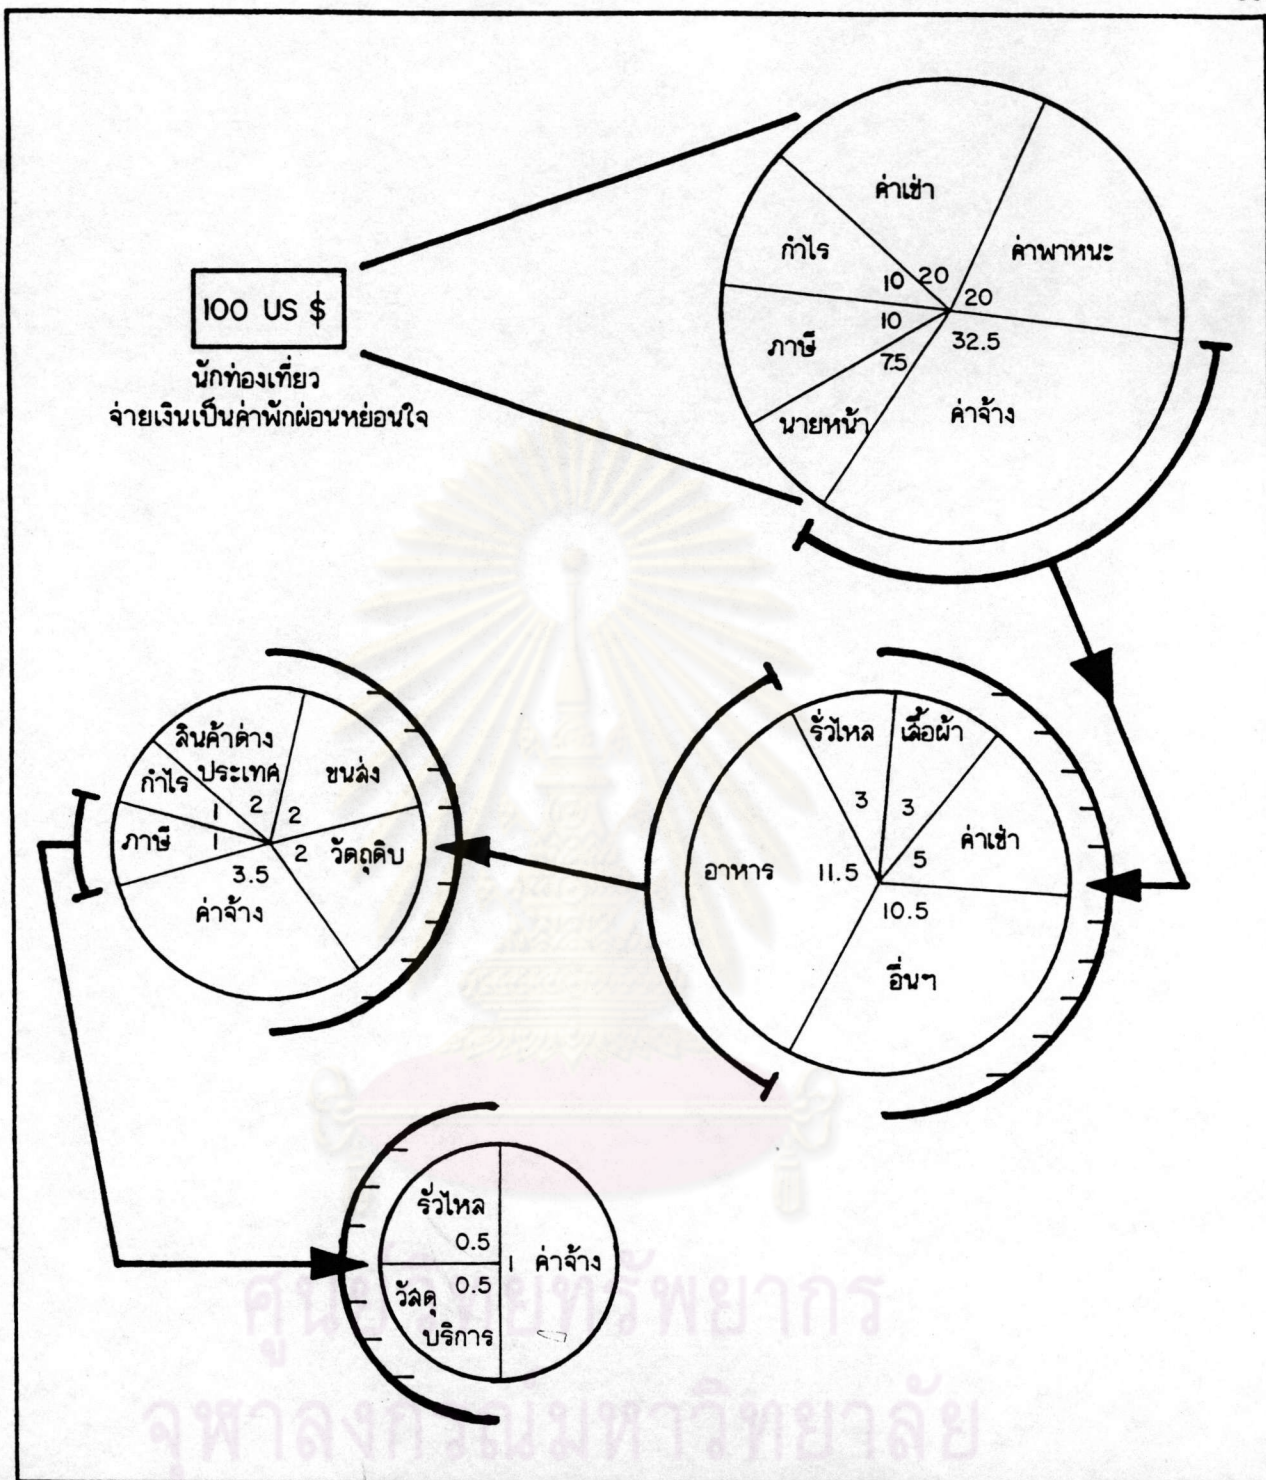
100 US $

นักท่องเที่ยว
จ่ายเงินเป็นค่าพักผ่อนหย่อนใจ

ค่าเช่า
กำไร
ค่าพาหนะ
10
20
20
10
ภาษี
32.5
7.5
นายหน้า
ค่าจ้าง

รั่วไหล
เสื้อผ้า
3
3
ค่าเช่า
5
อาหาร
11.5
10.5
อื่นๆ

สินค้าต่างประเทศ
กำไร
ขนส่ง
1
2
2
ภาษี
1
2
วัตถุดิบ
3.5
ค่าจ้าง

รั่วไหล
0.5
1
ค่าจ้าง
0.5
วัสดุบริการ

ศูนย์วิทยทรัพยากร
จุฬาลงกรณ์มหาวิทยาลัย